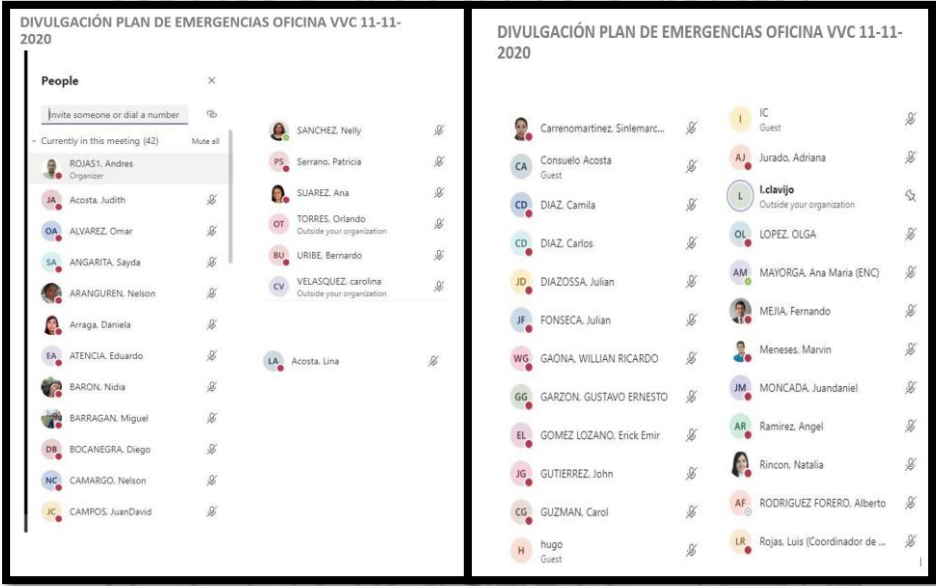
DIVULGACIÓN PLAN DE EMERGENCIAS OFICINA VVC 11-11-2020

People

Invite someone or dial a number

Currently in this meeting (42)

Mute all

ROJAS1, Andres
Organizer

JA Acosta, Judith

OA ALVAREZ, Omar

SA ANGARITA, Sayda

ARANGUREN, Nelson

Arraga, Daniela

EA ATENCIA, Eduardo

BARON, Nidia

BARRAGAN, Miguel

DB BOCANEGRA, Diego

NC CAMARGO, Nelson

JC CAMPOS, JuanDavid

SANCHEZ, Nelly

PS Serrano, Patricia

SUAREZ, Ana

OT TORRES, Orlando
Outside your organization

BU URIBE, Bernardo

CV VELASQUEZ, carolina
Outside your organization

LA Acosta, Lina

DIVULGACIÓN PLAN DE EMERGENCIAS OFICINA VVC 11-11-2020

Carrenomartinez, Sinlemarc...

CA Consuelo Acosta
Guest

CD DIAZ, Camila

CD DIAZ, Carlos

JD DIAZOSSA, Julian

JF FONSECA, Julian

WG GAONA, WILLIAN RICARDO

GG GARZON, GUSTAVO ERNESTO

EL GOMEZ LOZANO, Erick Emir

JG GUTIERREZ, John

CG GUZMAN, Carol

H hugo
Guest

I IC
Guest

AJ Jurado, Adriana

L l.clavijo
Outside your organization

OL LOPEZ, OLGA

AM MAYORGA, Ana Maria (ENC)

MEJIA, Fernando

Meneses, Marvin

JM MONCADA, Juandaniel

AR Ramirez, Angel

Rincon, Natalia

AF RODRIGUEZ FORERO, Alberto

LR Rojas, Luis (Coordinador de ...